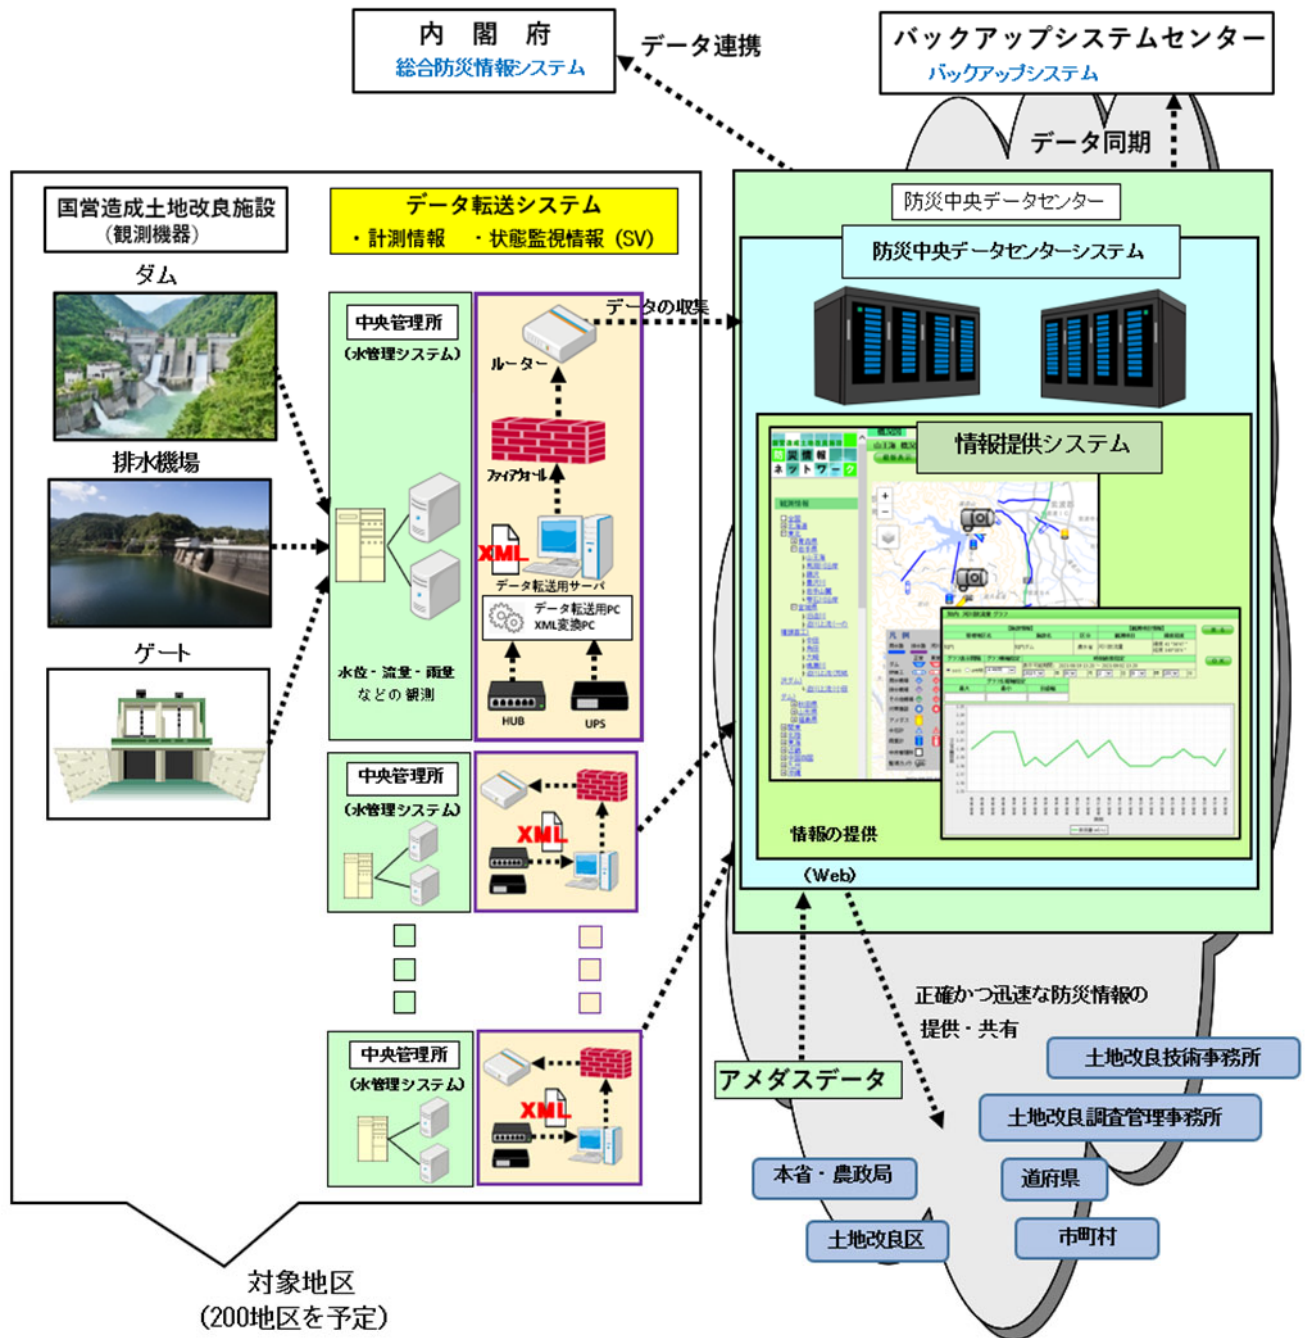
内閣府
総合防災情報システム

データ連携

バックアップシステムセンター
バックアップシステム

データ同期

国営造成土地改良施設
（観測機器）

データ転送システム
・計測情報　・状態監視情報（SV）

防災中央データセンター

防災中央データセンターシステム

ダム

排水機場

ゲート

中央管理所
（水管理システム）

水位・流量・雨量
などの観測

データの収集

ルーター

ファイアウォール

XML

データ転送用サーバ

データ転送用PC
XML変換PC

HUB

UPS

情報提供システム

情報の提供

（Web）

中央管理所
（水管理システム）

XML

中央管理所
（水管理システム）

XML

正確かつ迅速な防災情報の
提供・共有

アメダスデータ

土地改良技術事務所

土地改良調査管理事務所

本省・農政局

道府県

土地改良区

市町村

対象地区
（200地区を予定）